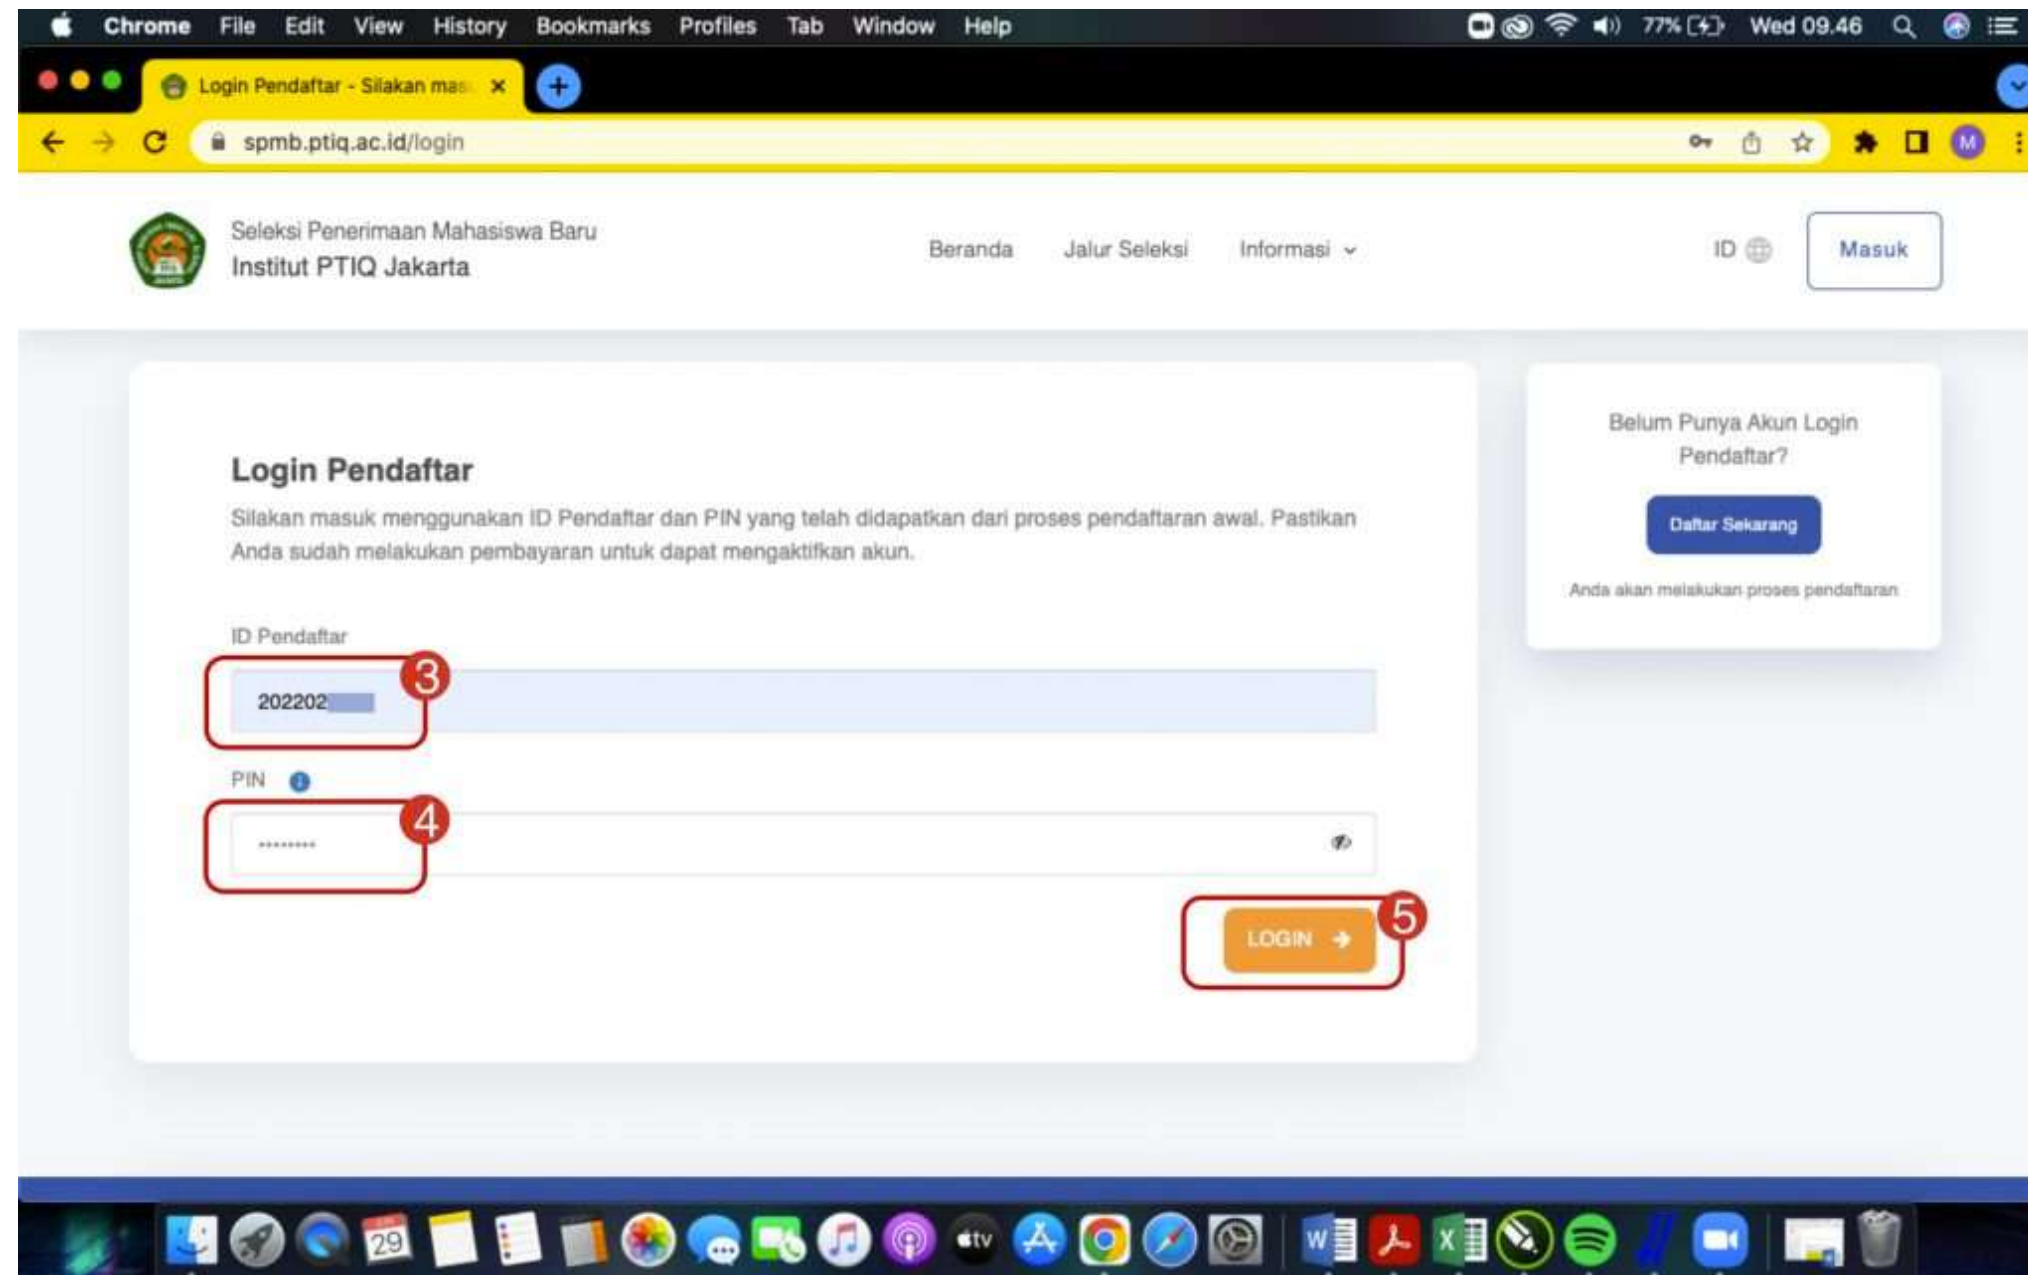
Chrome File Edit View History Bookmarks Profiles Tab Window Help 77% Wed 09.46

Login Pendaftar - Silakan mas

spmb.ptiq.ac.id/login

M

Seleksi Penerimaan Mahasiswa Baru
Institut PTIQ Jakarta

Beranda Jalur Seleksi Informasi

ID Masuk

Login Pendaftar

Silakan masuk menggunakan ID Pendaftar dan PIN yang telah didapatkan dari proses pendaftaran awal. Pastikan Anda sudah melakukan pembayaran untuk dapat mengaktifkan akun.

ID Pendaftar

3

202202

PIN

4

••••••••

5

LOGIN

Belum Punya Akun Login Pendaftar?

Daftar Sekarang

Anda akan melakukan proses pendaftaran

29 tv